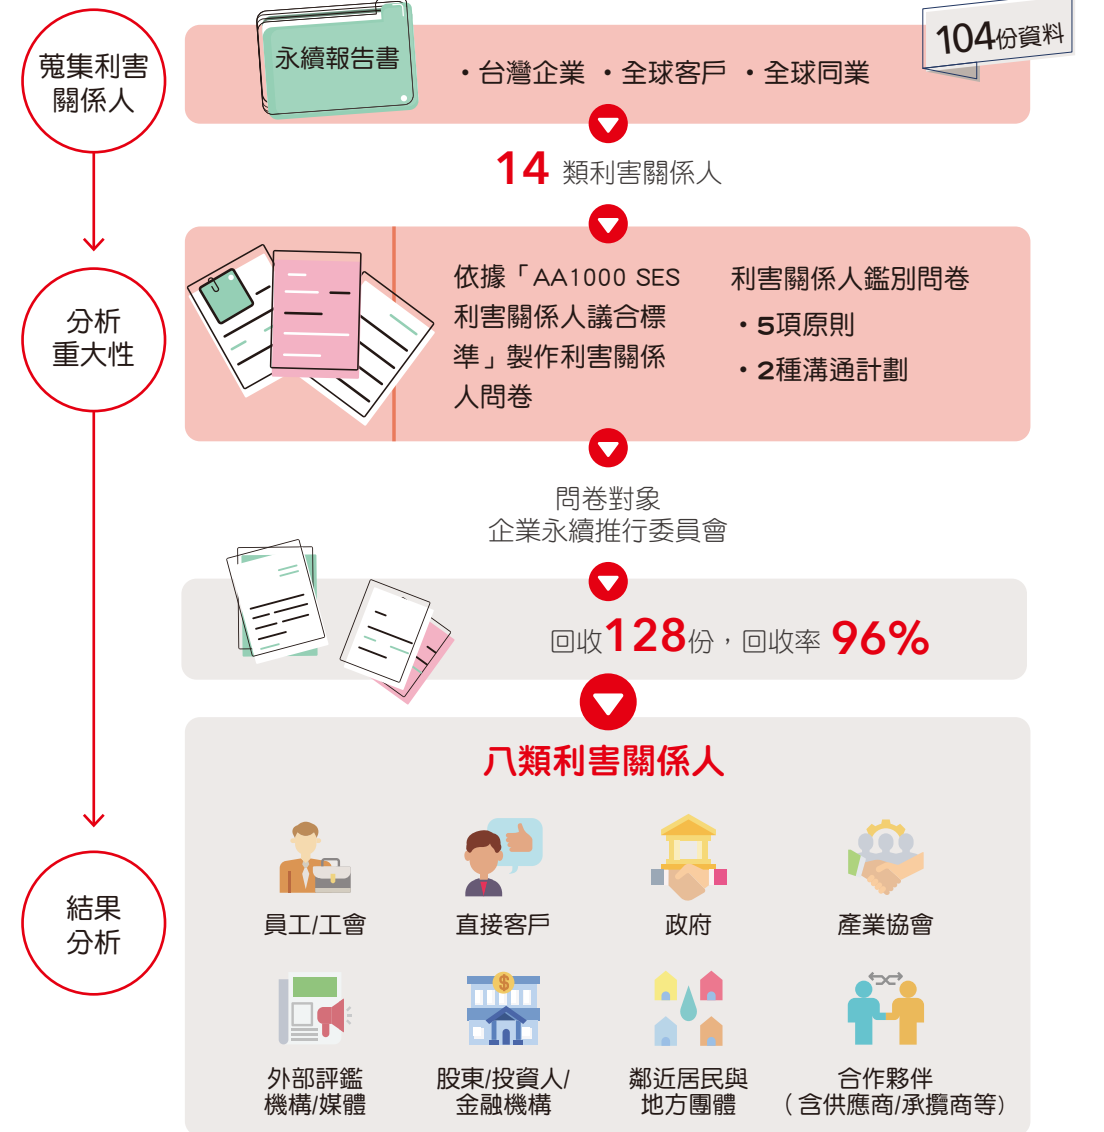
蒐集利害關係人

永續報告書

・台灣企業 ・全球客戶 ・全球同業

104份資料

14 類利害關係人

分析重大性

依據「AA1000 SES 利害關係人議合標準」製作利害關係人問卷

利害關係人鑑別問卷
・5項原則
・2種溝通計劃

問卷對象
企業永續推行委員會

回收128份，回收率 96%

結果分析

八類利害關係人

員工/工會

直接客戶

政府

產業協會

外部評鑑機構/媒體

股東/投資人/金融機構

鄰近居民與地方團體

合作夥伴（含供應商/承攬商等）